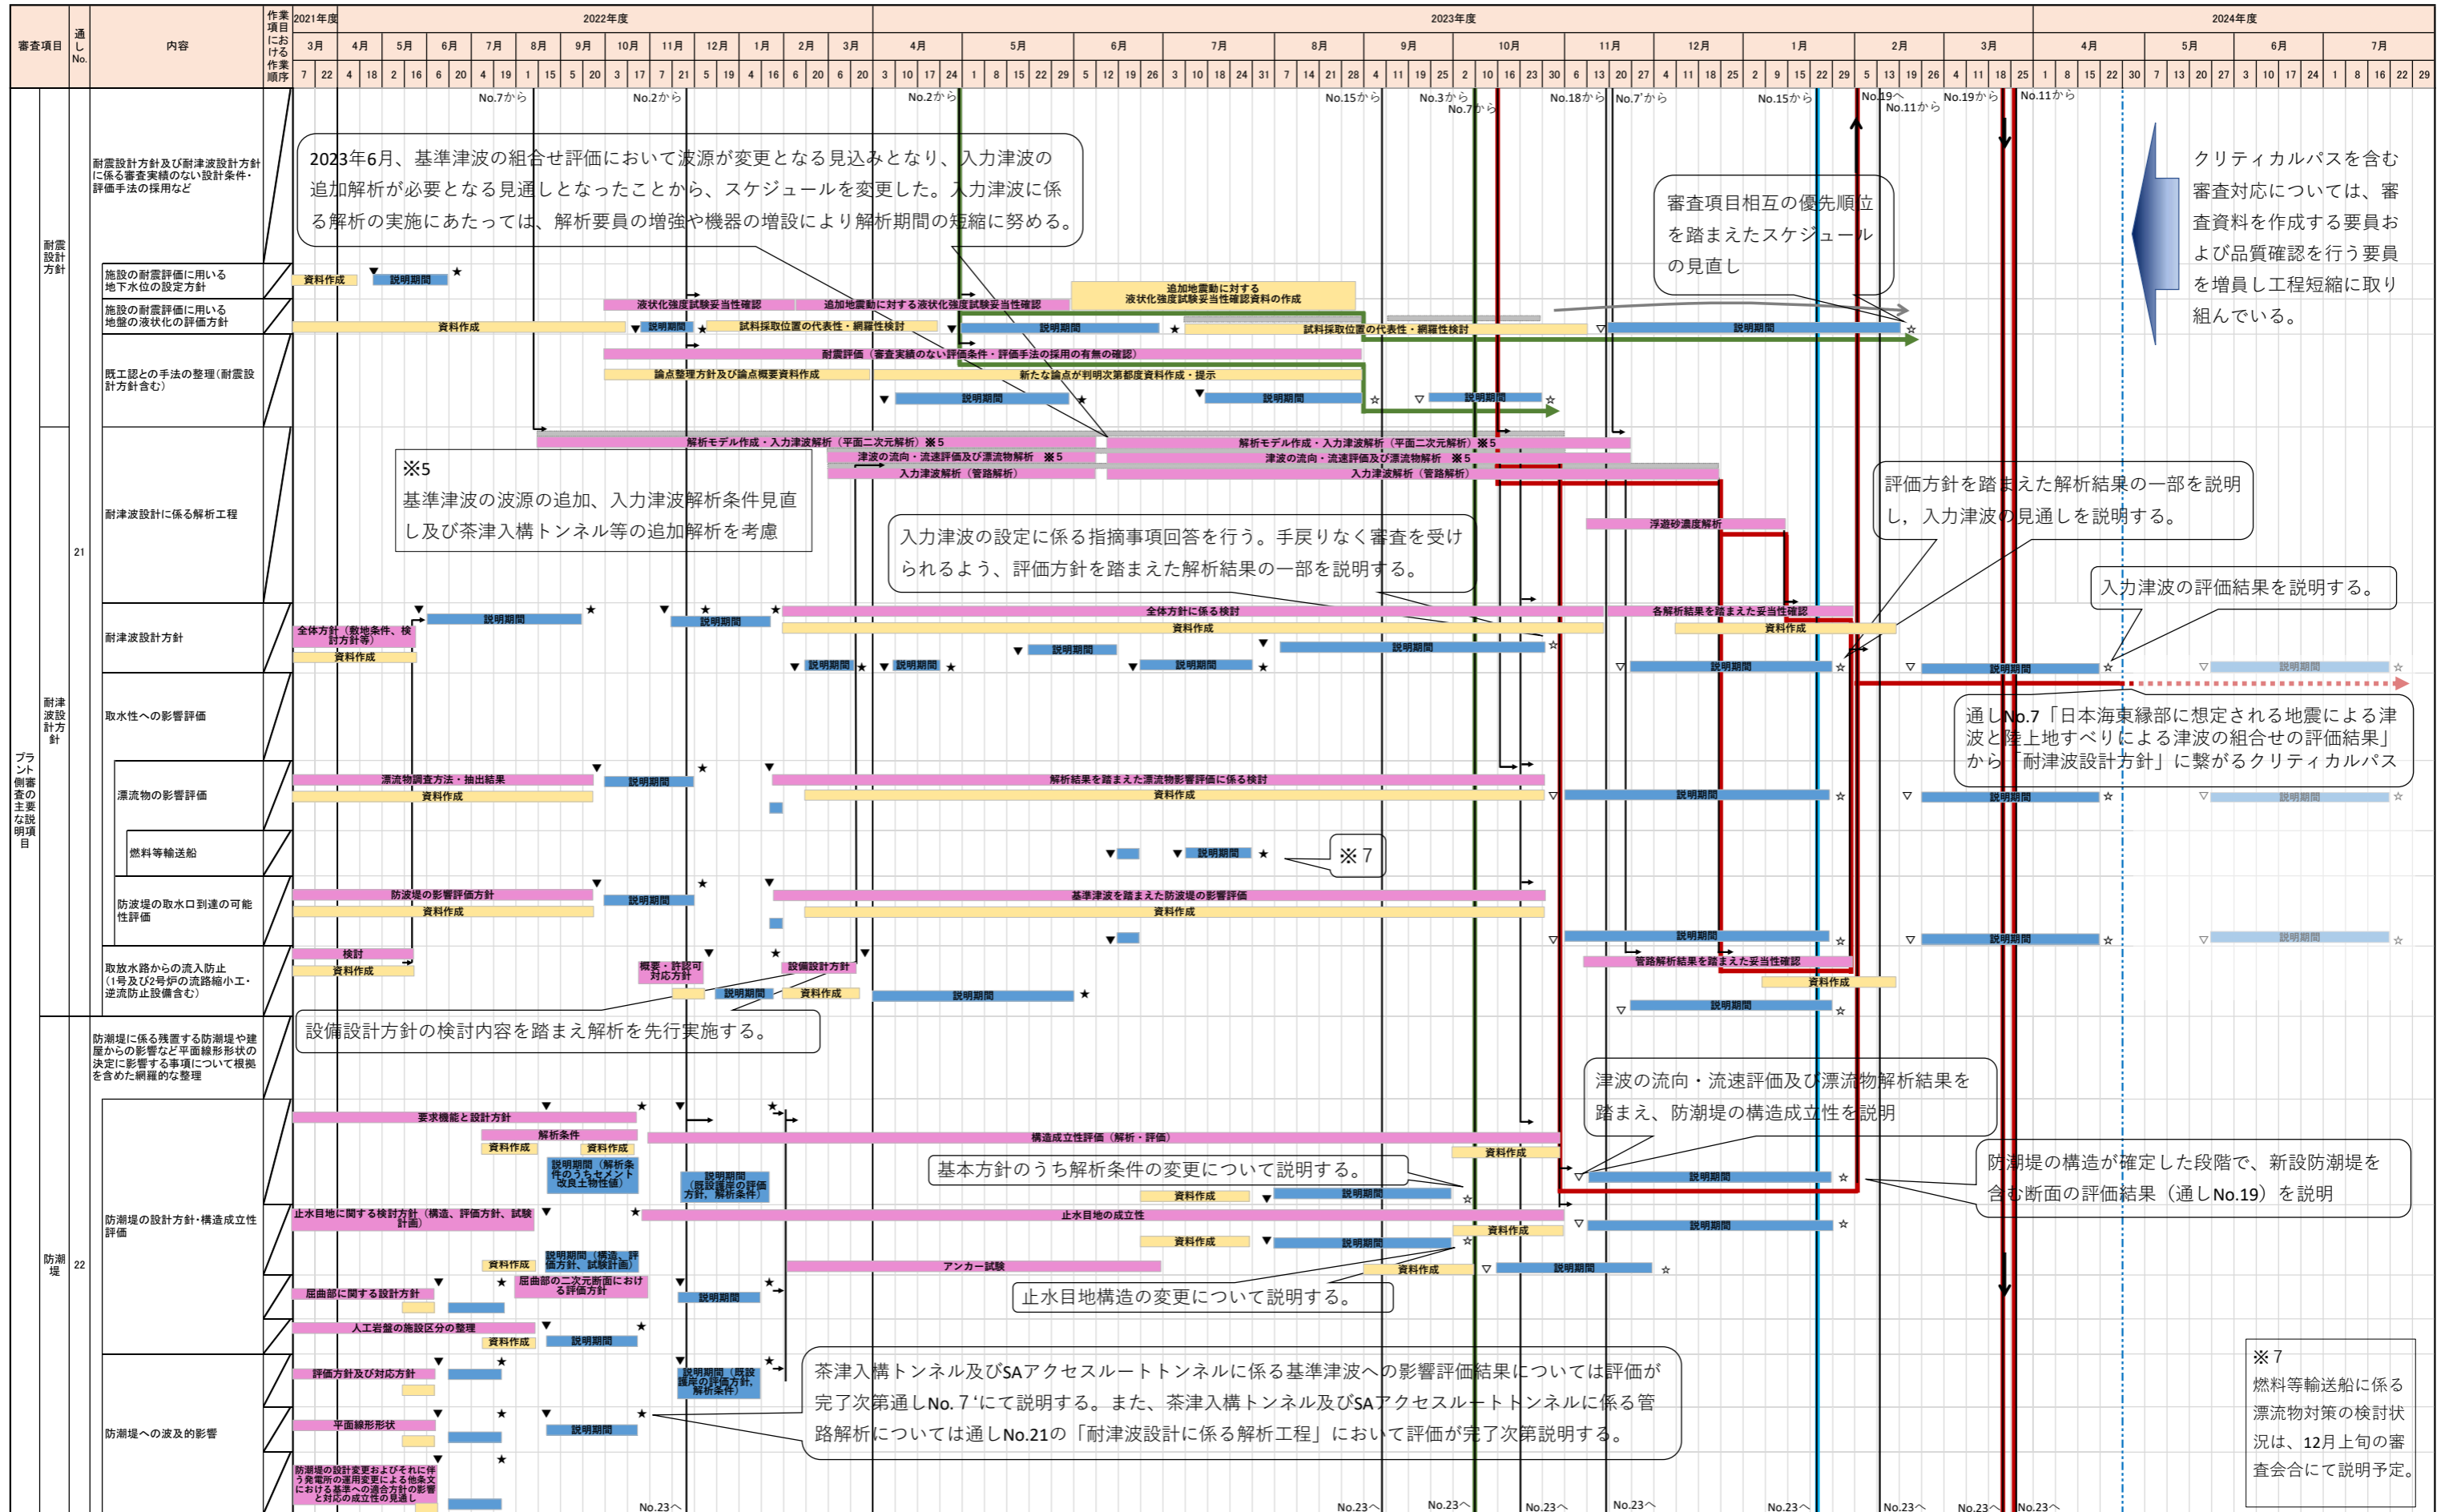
| 審査項目 | 通しNo. | 内容 | 作業項目における作業順序 | 2021年度 3月 | 2022年度 4月 | 5月 | 6月 | 7月 | 8月 | 9月 | 10月 | 11月 | 12月 | 1月 | 2月 | 3月 | 2023年度 4月 | 5月 | 6月 | 7月 | 8月 | 9月 | 10月 | 11月 | 12月 | 1月 | 2月 | 3月 | 2024年度 4月 | 5月 | 6月 | 7月 |
|---|---|---|---|---|---|---|---|---|---|---|---|---|---|---|---|---|---|---|---|---|---|---|---|---|---|---|---|---|---|---|---|---|

プラント側審査の主要な説明項目

耐震設計方針

耐震設計方針及び耐津波設計方針に係る審査実績のない設計条件・評価手法の採用など

施設の耐震評価に用いる地下水位の設定方針
資料作成　説明期間

施設の耐震評価に用いる地盤の液状化の評価方針
液状化強度試験妥当性確認　追加地震動に対する液状化強度試験妥当性確認　追加地震動に対する液状化強度試験妥当性確認資料の作成
資料作成　説明期間　試料採取位置の代表性・網羅性検討　説明期間　試料採取位置の代表性・網羅性検討　説明期間

既工認との手法の整理（耐震設計方針含む）
耐震評価（審査実績のない評価条件・評価手法の採用の有無の確認）
論点整理方針及び論点概要資料作成　新たな論点が判明次第都度資料作成・提示
説明期間　説明期間　説明期間

No.7から　No.2から　No.2から　No.15から　No.3から　No.7から　No.18から　No.7'から　No.15から　No.19へ　No.11から　No.19から　No.11から

2023年6月、基準津波の組合せ評価において波源が変更となる見込みとなり、入力津波の追加解析が必要となる見通しとなったことから、スケジュールを変更した。入力津波に係る解析の実施にあたっては、解析要員の増強や機器の増設により解析期間の短縮に努める。

審査項目相互の優先順位を踏まえたスケジュールの見直し

クリティカルパスを含む審査対応については、審査資料を作成する要員および品質確認を行う要員を増員し工程短縮に取り組んでいる。

耐津波設計方針

21

耐津波設計に係る解析工程
解析モデル作成・入力津波解析（平面二次元解析）※5　解析モデル作成・入力津波解析（平面二次元解析）※5
津波の流向・流速評価及び漂流物解析　※5　津波の流向・流速評価及び漂流物解析　※5
入力津波解析（管路解析）　入力津波解析（管路解析）
浮遊砂濃度解析

※5
基準津波の波源の追加、入力津波解析条件見直し及び茶津入構トンネル等の追加解析を考慮

入力津波の設定に係る指摘事項回答を行う。手戻りなく審査を受けられるよう、評価方針を踏まえた解析結果の一部を説明する。

評価方針を踏まえた解析結果の一部を説明し，入力津波の見通しを説明する。

入力津波の評価結果を説明する。

耐津波設計方針
全体方針（敷地条件、検討方針等）　資料作成　説明期間　説明期間　全体方針に係る検討　資料作成　各解析結果を踏まえた妥当性確認　資料作成　説明期間　説明期間　説明期間　説明期間　説明期間　説明期間　説明期間

通しNo.7「日本海東縁部に想定される地震による津波と陸上地すべりによる津波の組合せの評価結果」から「耐津波設計方針」に繋がるクリティカルパス

取水性への影響評価

漂流物の影響評価
漂流物調査方法・抽出結果　資料作成　説明期間　解析結果を踏まえた漂流物影響評価に係る検討　資料作成　説明期間　説明期間　説明期間

燃料等輸送船
説明期間　※7

防波堤の取水口到達の可能性評価
防波堤の影響評価方針　資料作成　説明期間　基準津波を踏まえた防波堤の影響評価　資料作成　説明期間　説明期間　説明期間

取放水路からの流入防止（1号及び2号炉の流路縮小工・逆流防止設備含む）
検討　資料作成　概要・許認可対応方針　説明期間　設備設計方針　資料作成　説明期間　管路解析結果を踏まえた妥当性確認　資料作成　説明期間

設備設計方針の検討内容を踏まえ解析を先行実施する。

防潮堤

22

防潮堤に係る残置する防潮堤や建屋からの影響など平面線形形状の決定に影響する事項について根拠を含めた網羅的な整理

防潮堤の設計方針・構造成立性評価
要求機能と設計方針　解析条件　資料作成　資料作成　説明期間（解析条件のうちセメント改良土物性値）　説明期間（既設護岸の評価方針、解析条件）　構造成立性評価（解析・評価）　資料作成　説明期間
止水目地に関する検討方針（構造、評価方針、試験計画）　資料作成　説明期間（構造、評価方針、試験計画）　止水目地の成立性　資料作成　説明期間　資料作成　説明期間　アンカー試験　資料作成　説明期間
屈曲部に関する設計方針　屈曲部の二次元断面における評価方針　説明期間
人工岩盤の施設区分の整理　資料作成　説明期間

津波の流向・流速評価及び漂流物解析結果を踏まえ、防潮堤の構造成立性を説明

基本方針のうち解析条件の変更について説明する。

防潮堤の構造が確定した段階で、新設防潮堤を含む断面の評価結果（通しNo.19）を説明

止水目地構造の変更について説明する。

防潮堤への波及影響
評価方針及び対応方針　平面線形形状　説明期間（既設護岸の評価方針、解析条件）　説明期間
防潮堤の設計変更およびそれに伴う発電所の運用変更による他条文における基準への適合方針の影響と対応の成立性の見通し

茶津入構トンネル及びSAアクセスルートトンネルに係る基準津波への影響評価結果については評価が完了次第通しNo.7'にて説明する。また、茶津入構トンネル及びSAアクセスルートトンネルに係る管路解析については通しNo.21の「耐津波設計に係る解析工程」において評価が完了次第説明する。

※7
燃料等輸送船に係る漂流物対策の検討状況は、12月上旬の審査会合にて説明予定。

No.23へ　No.23へ　No.23へ　No.23へ　No.23へ　No.23へ　No.23へ　No.23へ　No.23へ